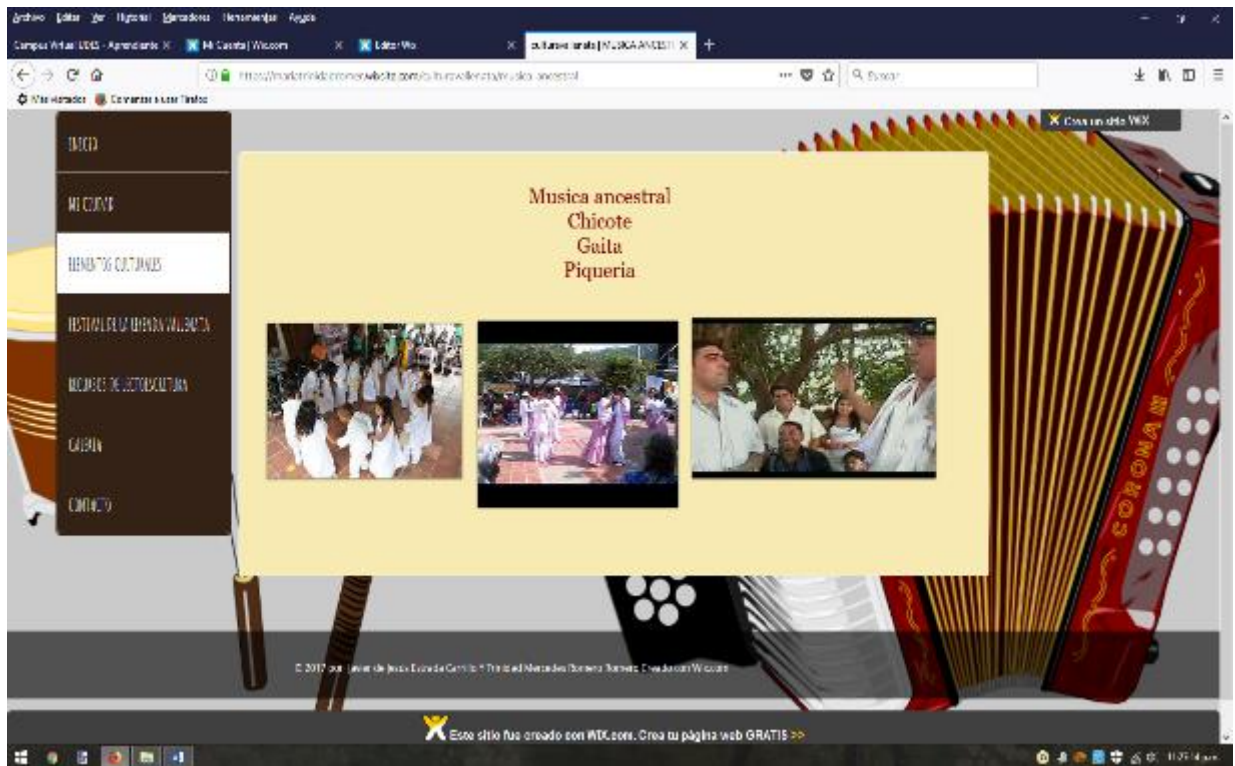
Archivo Editar Ver Historial Marcadores Herramientas Ayuda

Campus Virtual UDES - Aprendiendo ×
Mi Cuenta | Wix.com ×
Editor Wix ×
culturavallenata | MUSICA ANCESTR ×

https://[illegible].wixsite.com/culturavallenata/musica-ancestral

Buscar

Más visitados
Comenzar a usar Firefox

Crea un sitio WIX

INICIO
MI CUENTO
ELEMENTOS CULTURALES
FESTIVAL DE LA LEYENDA VALLENATA
RECURSOS DE LECTOESCRITURA
GALERIA
CONTACTO

Musica ancestral
Chicote
Gaila
Piqueria

CORONA

© 2017 por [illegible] de Jesus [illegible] Carrillo * Trinidad Mercedes Romero Romero. Creado con Wix.com

Este sitio fue creado con WIX.com. Crea tu página web GRATIS >>

11:27 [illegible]